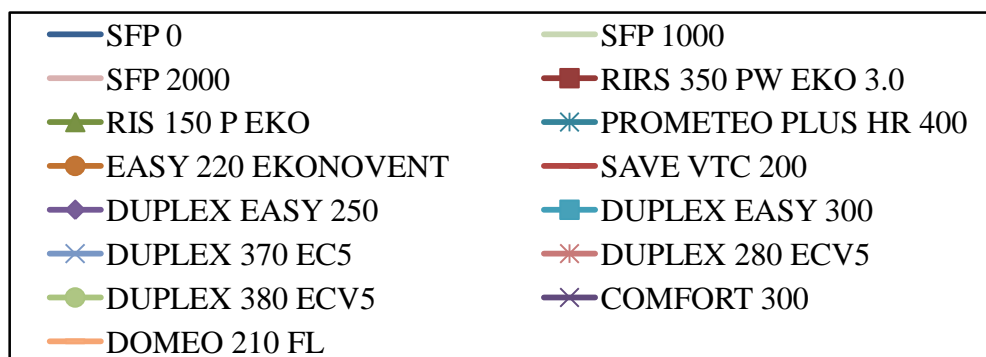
SFP 0
SFP 1000
SFP 2000
RIRS 350 PW EKO 3.0
RIS 150 P EKO
PROMETEO PLUS HR 400
EASY 220 EKONOVENT
SAVE VTC 200
DUPLEX EASY 250
DUPLEX EASY 300
DUPLEX 370 EC5
DUPLEX 280 ECV5
DUPLEX 380 ECV5
COMFORT 300
DOMEO 210 FL